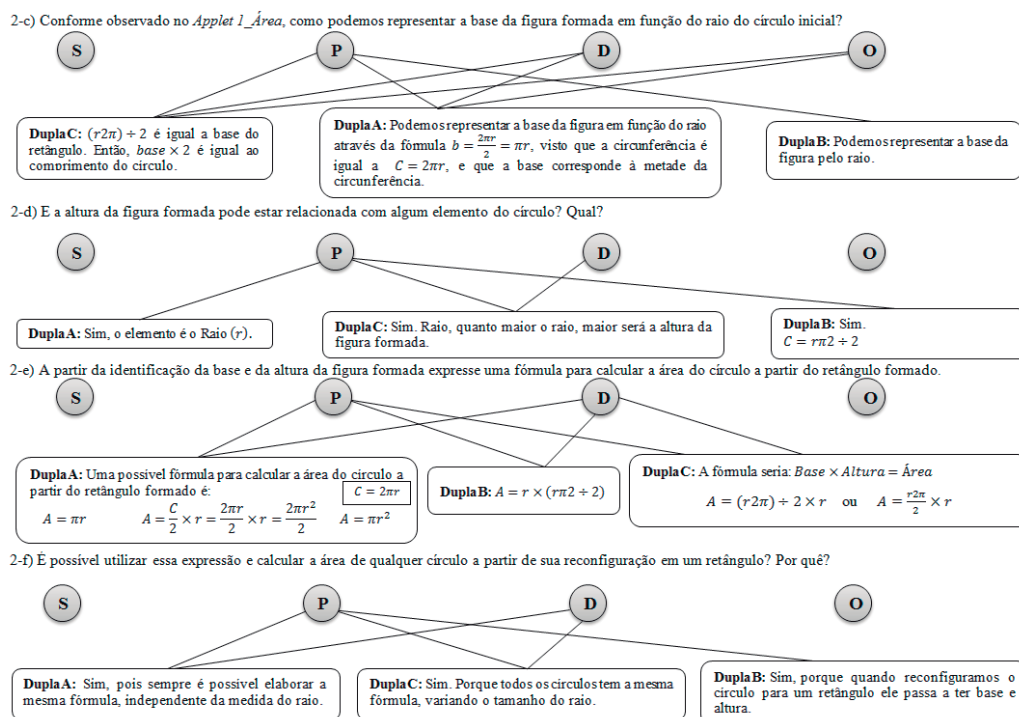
2-c) Conforme observado no *Applet 1_Área*, como podemos representar a base da figura formada em função do raio do círculo inicial?

S P D O

**Dupla C:** $(r2\pi) \div 2$ é igual a base do retângulo. Então, $base \times 2$ é igual ao comprimento do círculo.

**Dupla A:** Podemos representar a base da figura em função do raio através da fómula $b = \frac{2\pi r}{2} = \pi r$, visto que a circunferência é igual a $C = 2\pi r$, e que a base corresponde à metade da circunferência.

**Dupla B:** Podemos representar a base da figura pelo raio.

2-d) E a altura da figura formada pode estar relacionada com algum elemento do círculo? Qual?

S P D O

**Dupla A:** Sim, o elemento é o Raio $(r)$.

**Dupla C:** Sim. Raio, quanto maior o raio, maior será a altura da figura formada.

**Dupla B:** Sim. $C = r\pi 2 \div 2$

2-e) A partir da identificação da base e da altura da figura formada expresse uma fórmula para calcular a área do círculo a partir do retângulo formado.

S P D O

**Dupla A:** Uma possível fórmula para calcular a área do círculo a partir do retângulo formado é: $C = 2\pi r$
$A = \pi r$ $A = \frac{C}{2} \times r = \frac{2\pi r}{2} \times r = \frac{2\pi r^2}{2}$ $A = \pi r^2$

**Dupla B:** $A = r \times (r\pi 2 \div 2)$

**Dupla C:** A fórmula seria: $Base \times Altura = Área$
$A = (r2\pi) \div 2 \times r$ ou $A = \frac{r2\pi}{2} \times r$

2-f) É possível utilizar essa expressão e calcular a área de qualquer círculo a partir de sua reconfiguração em um retângulo? Por quê?

S P D O

**Dupla A:** Sim, pois sempre é possível elaborar a mesma fórmula, independente da medida do raio.

**Dupla C:** Sim. Porque todos os círculos tem a mesma fórmula, variando o tamanho do raio.

**Dupla B:** Sim, porque quando reconfiguramos o círculo para um retângulo ele passa a ter base e altura.